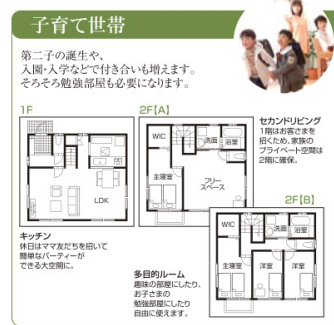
子育て世帯

第二子の誕生や、入園・入学などで付き合いも増えます。そろそろ勉強部屋も必要になります。

1F

LDK

キッチン
休日はママ友だちを招いて簡単なパーティーができる大空間に。

2F[A]

WC
洗面
浴室
主寝室
フリースペース

セカンドリビング
1階はお客さまを招くため、家族のプライベート空間は2階に確保。

2F[B]

WC
洗面
浴室
主寝室
洋室
洋室

多目的ルーム
趣味の部屋にしたり、お子さまの勉強部屋にしたり自由に使えます。